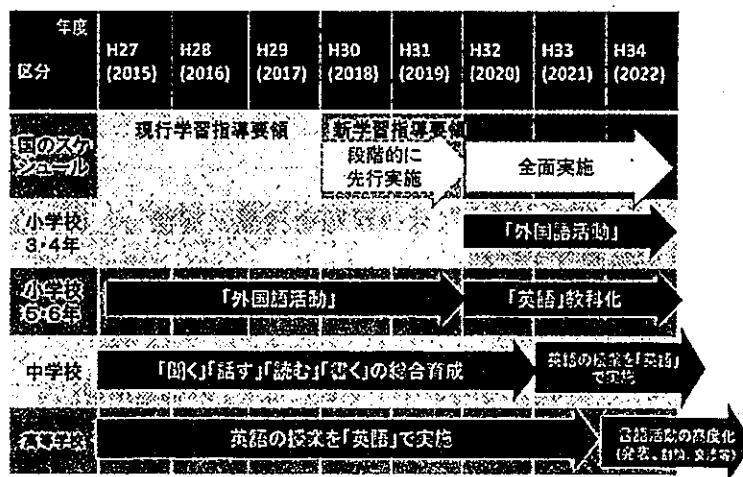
| 年度 区分 | H27 (2015) | H28 (2016) | H29 (2017) | H30 (2018) | H31 (2019) | H32 (2020) | H33 (2021) | H34 (2022) |
|---|---|---|---|---|---|---|---|---|
| 国のスケジュール | 現行学習指導要領 | | | 新学習指導要領 段階的に先行実施 | | 全面実施 | | |
| 小学校 3・4年 | | | | | | 「外国語活動」 | | |
| 小学校 5・6年 | 「外国語活動」 | | | | | 「英語」教科化 | | |
| 中学校 | 「聞く」「話す」「読む」「書く」の総合育成 | | | | | | 英語の授業を「英語」で実施 | |
| 高等学校 | 英語の授業を「英語」で実施 | | | | | | | 言語活動の高度化 (発表、討論、交渉等) |